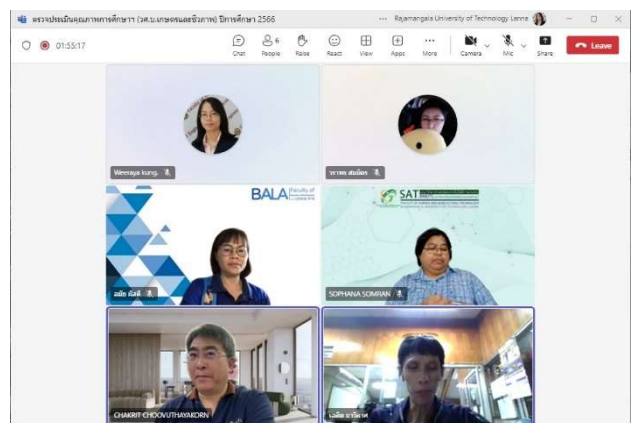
ตรวจประเมินคุณภาพการศึกษา (วศ.บ.เกษตรและชีวภาพ) ปีการศึกษา 2566

... Rajamangala University of Technology Lanna

01:55:17

Chat People 6 Raise React View Apps More Camera Mic Share Leave

Weeraya kung.

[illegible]

BALA Faculty of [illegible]

SAT

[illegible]

SOPHANA SOMRAN

CHAKRIT CHOOVUTHAYAKORN

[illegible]